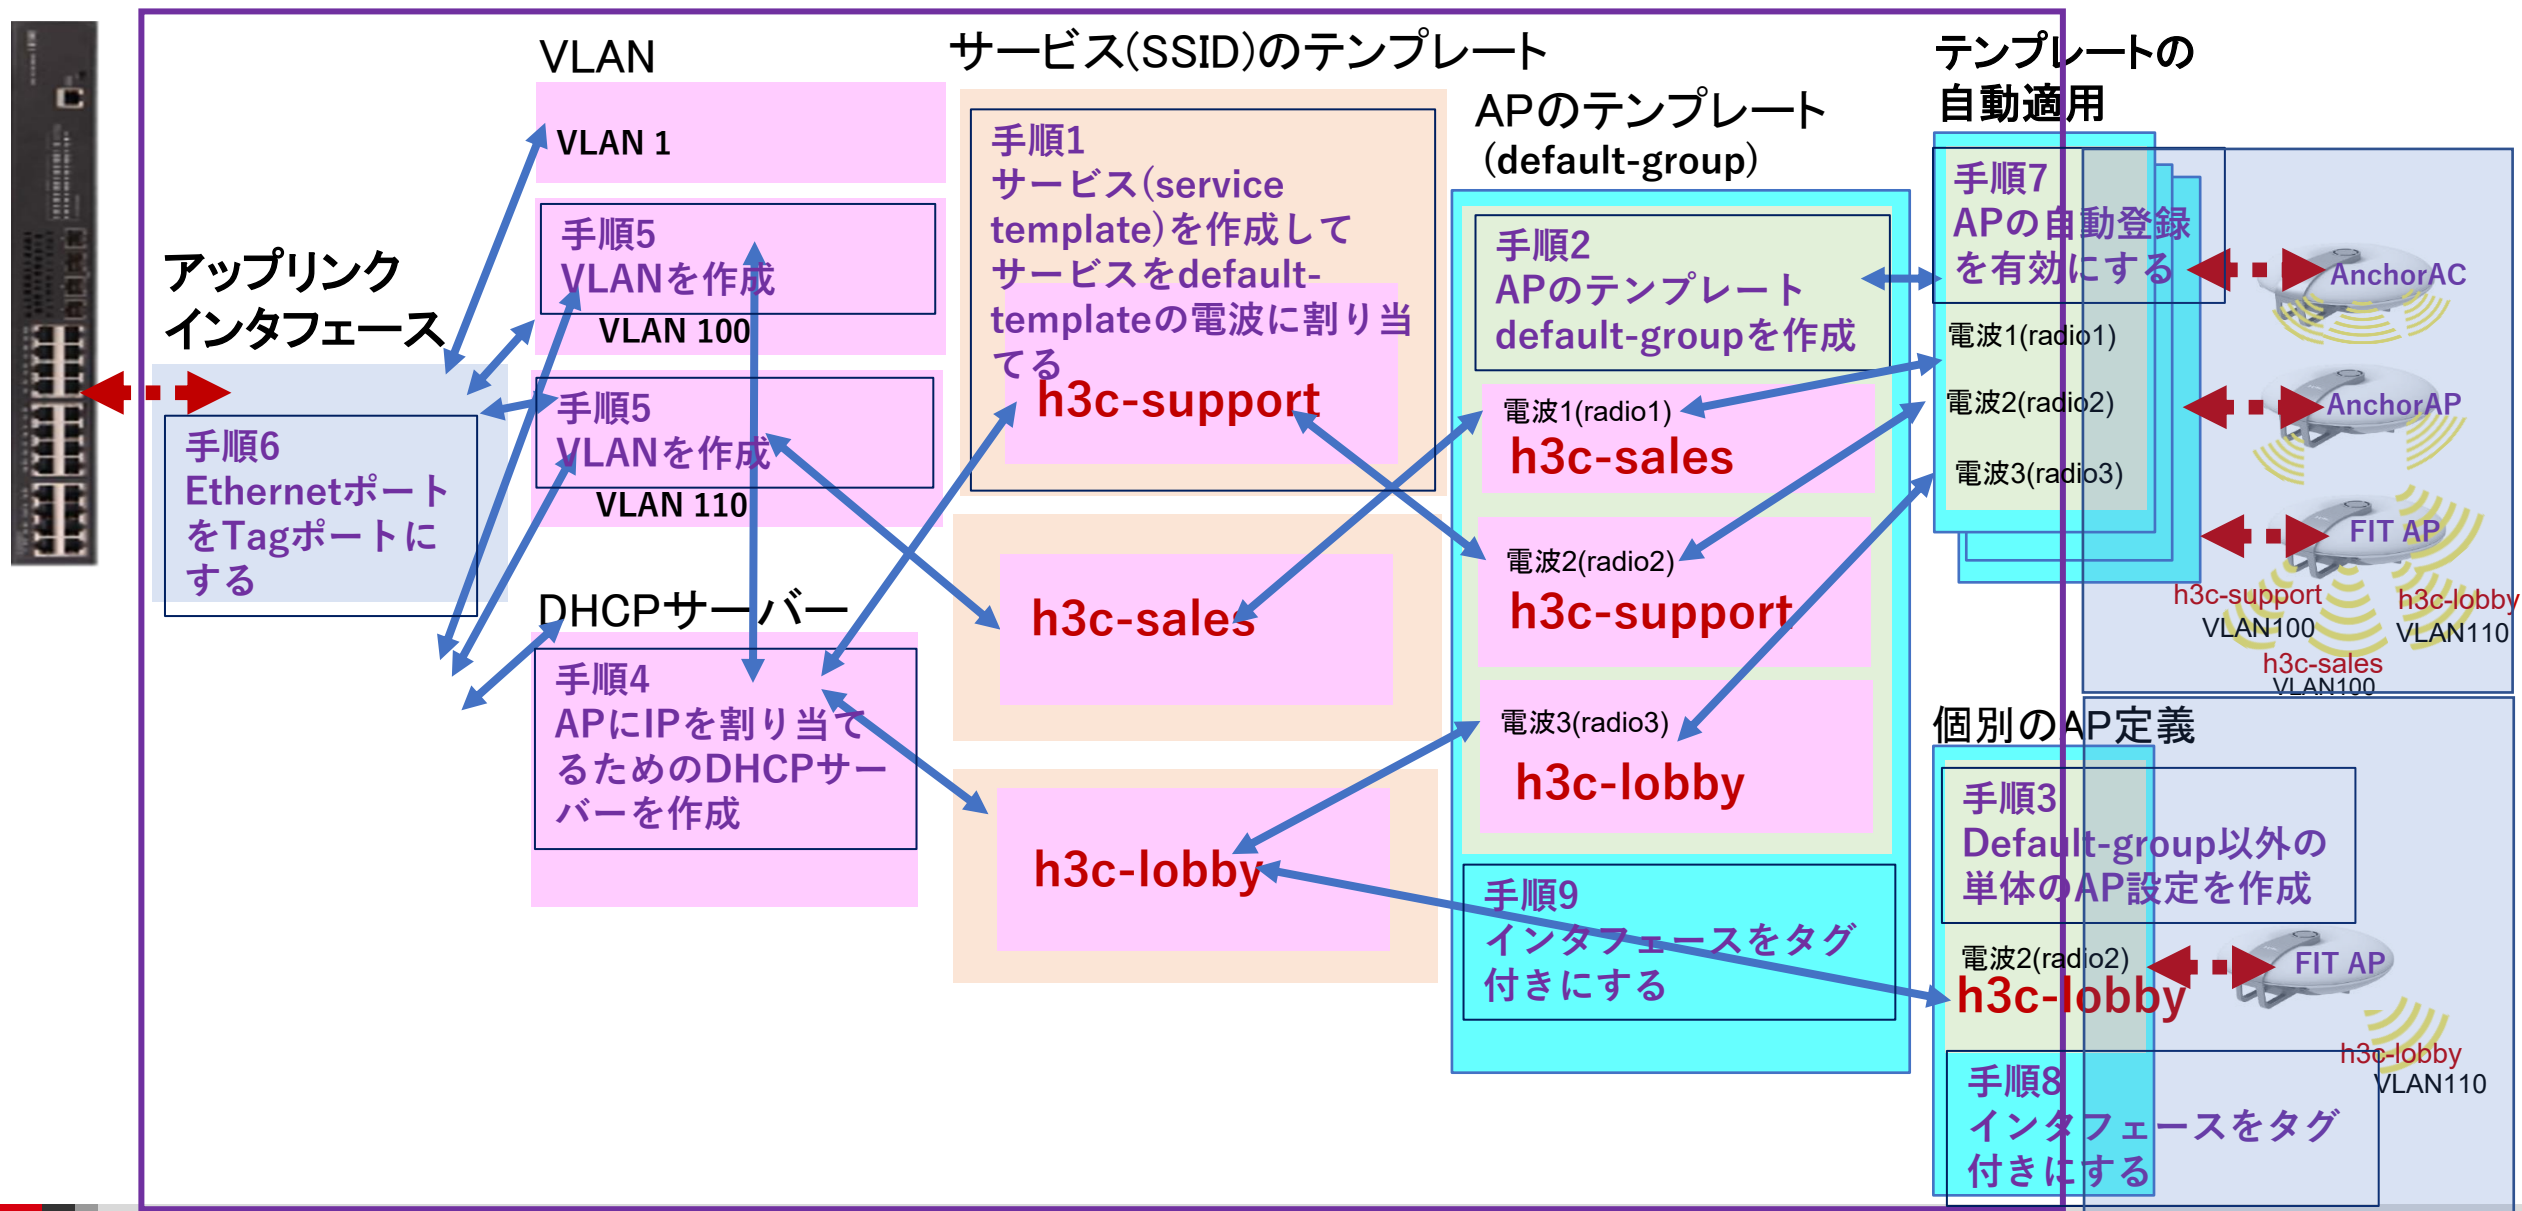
VLAN

サービス(SSID)のテンプレート

テンプレートの自動適用

APのテンプレート
(default-group)

VLAN 1

手順1
サービス(service template)を作成してサービスをdefault-templateの電波に割り当てる

h3c-support

手順5
VLANを作成
VLAN 100

手順5
VLANを作成
VLAN 110

アップリンクインタフェース

手順6
Ethernetポートを Tagポートにする

手順2
APのテンプレートdefault-groupを作成

電波1(radio1)
h3c-sales

電波2(radio2)
h3c-support

電波3(radio3)
h3c-lobby

手順7
APの自動登録を有効にする

電波1(radio1)
電波2(radio2)
電波3(radio3)

AnchorAC
AnchorAP
FIT AP

h3c-support
VLAN100
h3c-lobby
VLAN110
h3c-sales
VLAN100

h3c-sales

DHCPサーバー

手順4
APにIPを割り当てるためのDHCPサーバーを作成

h3c-lobby

手順9
インタフェースをタグ付きにする

個別のAP定義

手順3
Default-group以外の単体のAP設定を作成

電波2(radio2)
h3c-lobby

FIT AP

h3c-lobby
VLAN110

手順8
インタフェースをタグ付きにする